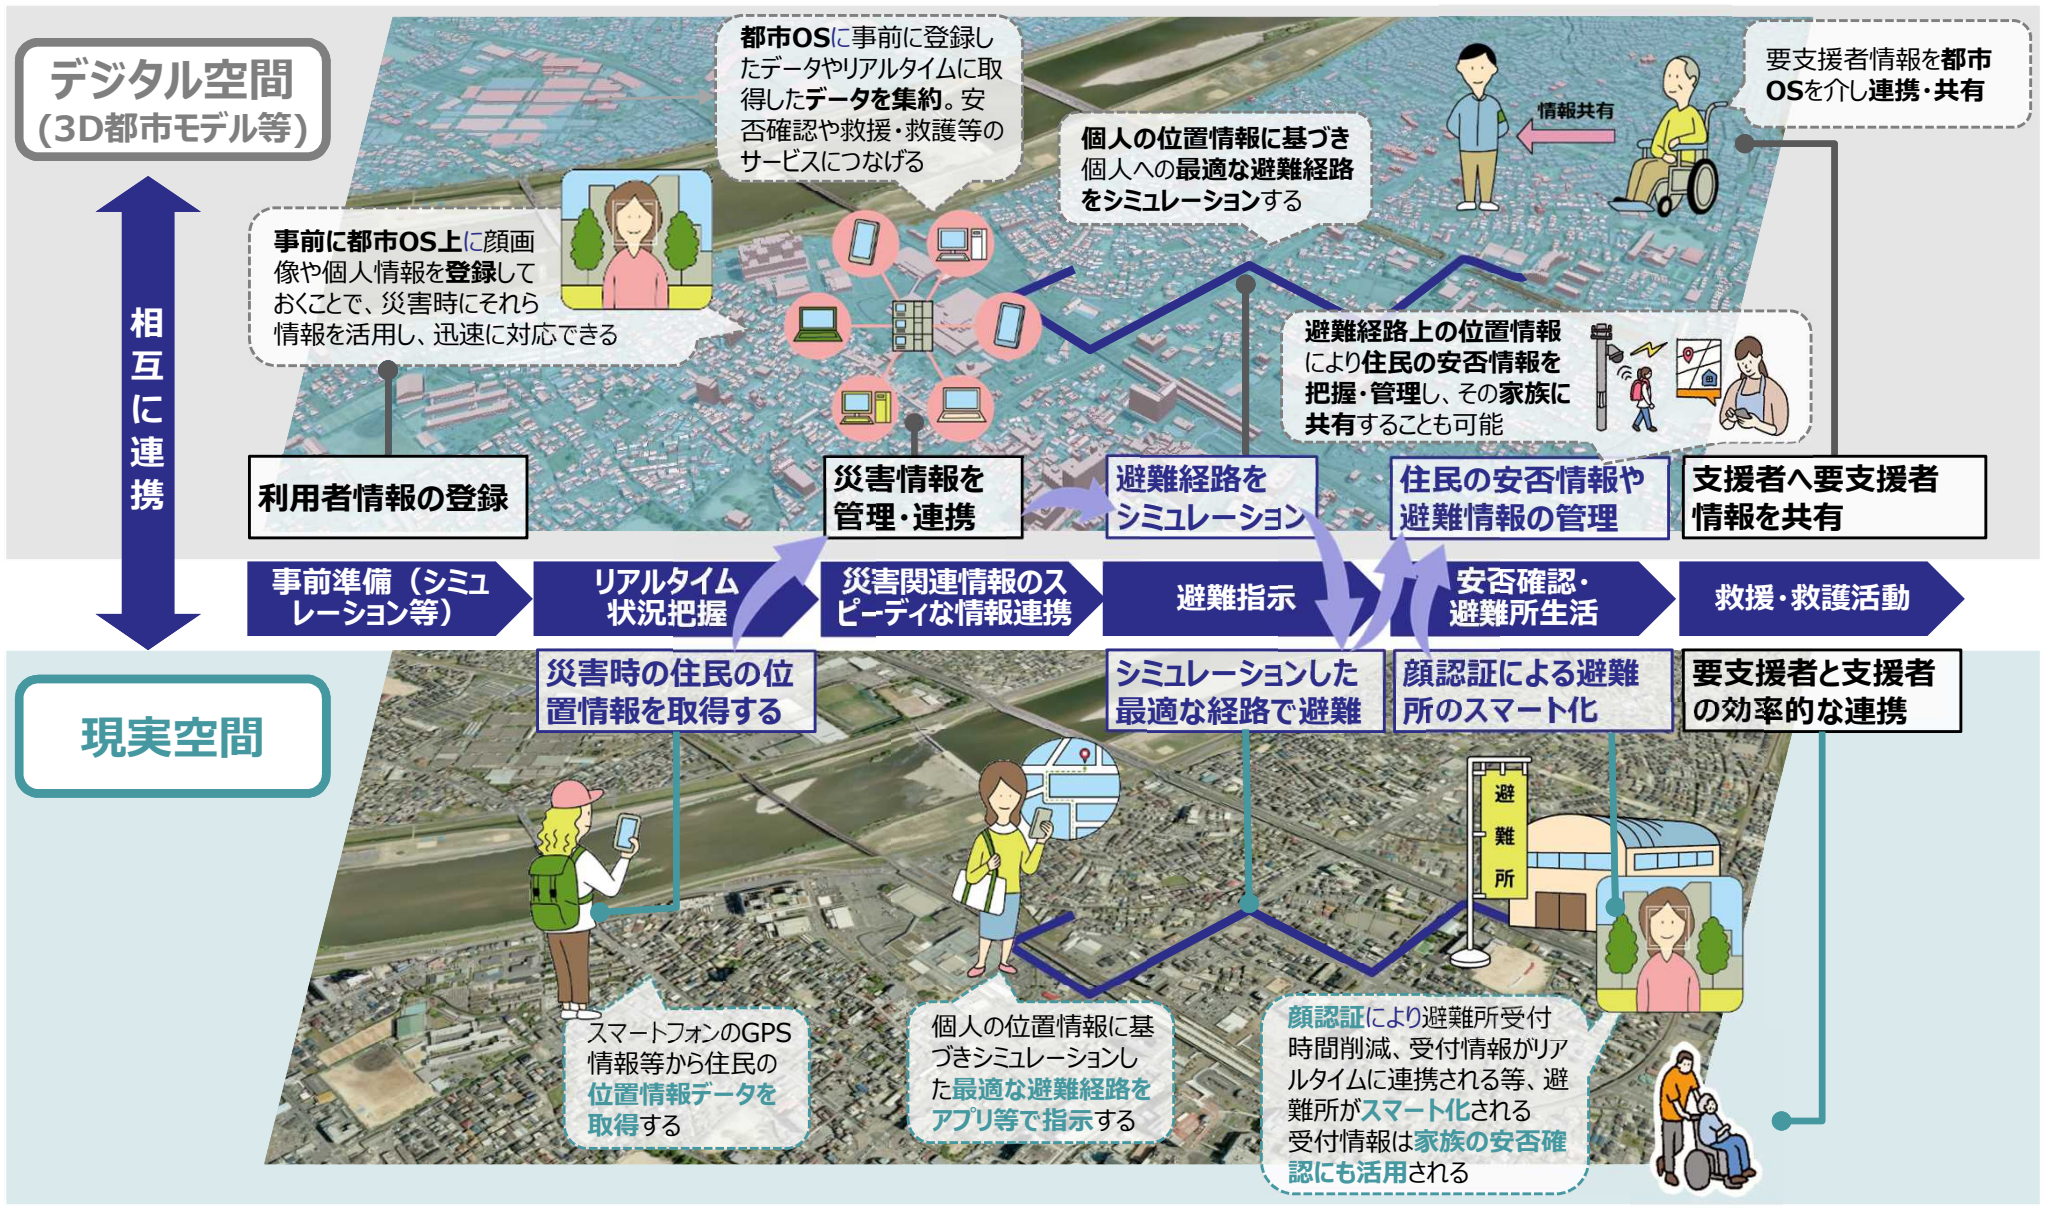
デジタル空間
(3D都市モデル等)

相互に連携

都市OSに事前に登録したデータやリアルタイムに取得したデータを集約。安否確認や救援・救護等のサービスにつなげる

個人の位置情報に基づき個人への最適な避難経路をシミュレーションする

情報共有

要支援者情報を都市OSを介し連携・共有

事前に都市OS上に顔画像や個人情報を登録しておくことで、災害時にそれら情報を活用し、迅速に対応できる

避難経路上の位置情報により住民の安否情報を把握・管理し、その家族に共有することも可能

利用者情報の登録

災害情報を管理・連携

避難経路をシミュレーション

住民の安否情報や避難情報の管理

支援者へ要支援者情報を共有

事前準備（シミュレーション等）

リアルタイム状況把握

災害関連情報のスピーディな情報連携

避難指示

安否確認・避難所生活

救援・救護活動

現実空間

災害時の住民の位置情報を取得する

シミュレーションした最適な経路で避難

顔認証による避難所のスマート化

要支援者と支援者の効率的な連携

避難所

スマートフォンのGPS情報等から住民の位置情報データを取得する

個人の位置情報に基づきシミュレーションした最適な避難経路をアプリ等で指示する

顔認証により避難所受付時間削減、受付情報がリアルタイムに連携される等、避難所がスマート化される
受付情報は家族の安否確認にも活用される